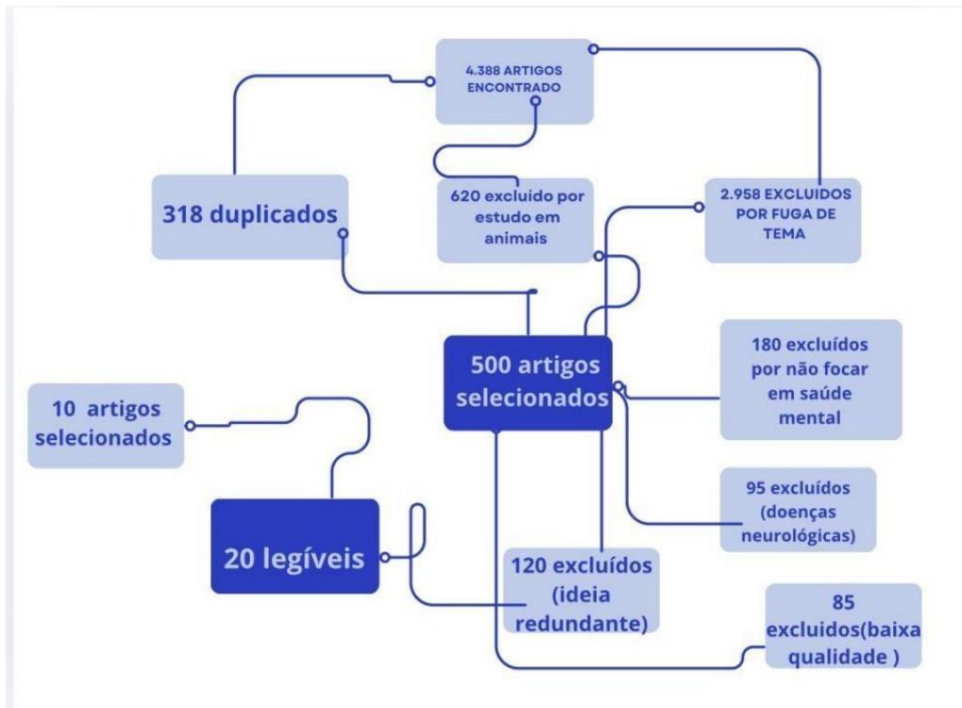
4.388 ARTIGOS ENCONTRADO

318 duplicados

620 excluido por estudo em animais

2.958 EXCLUIDOS POR FUGA DE TEMA

500 artigos selecionados

180 excluídos por não focar em saúde mental

10 artigos selecionados

95 excluídos (doenças neurológicas)

20 legíveis

120 excluídos (ideia redundante)

85 excluidos(baixa qualidade )